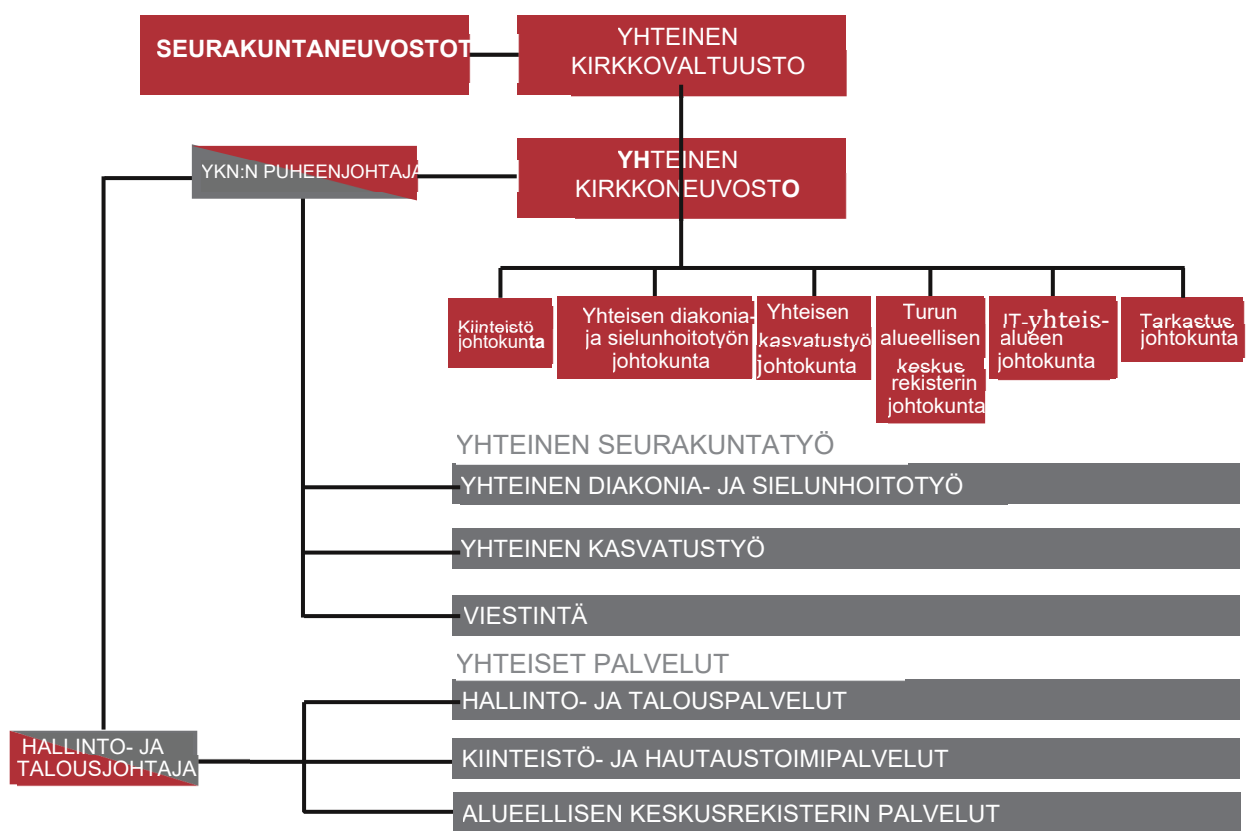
SEURAKUNTANEUVOSTOT

YHTEINEN KIRKKOVALTUUSTO

YKN:N PUHEENJOHTAJA

YHTEINEN KIRKKONEUVOSTO

Kiinteistö johtokunta

Yhteisen diakonia- ja sielunhoitotyön johtokunta

Yhteisen kasvatustyö johtokunta

Turun alueellisen keskus rekisterin johtokunta

IT-yhteis-alueen johtokunta

Tarkastus johtokunta

YHTEINEN SEURAKUNTATYÖ

YHTEINEN DIAKONIA- JA SIELUNHOITOTYÖ

YHTEINEN KASVATUSTYÖ

VIESTINTÄ

YHTEISET PALVELUT

HALLINTO- JA TALOUSPALVELUT

HALLINTO- JA TALOUSJOHTAJA

KIINTEISTÖ- JA HAUTAUSTOIMIPALVELUT

ALUEELLISEN KESKUSREKISTERIN PALVELUT